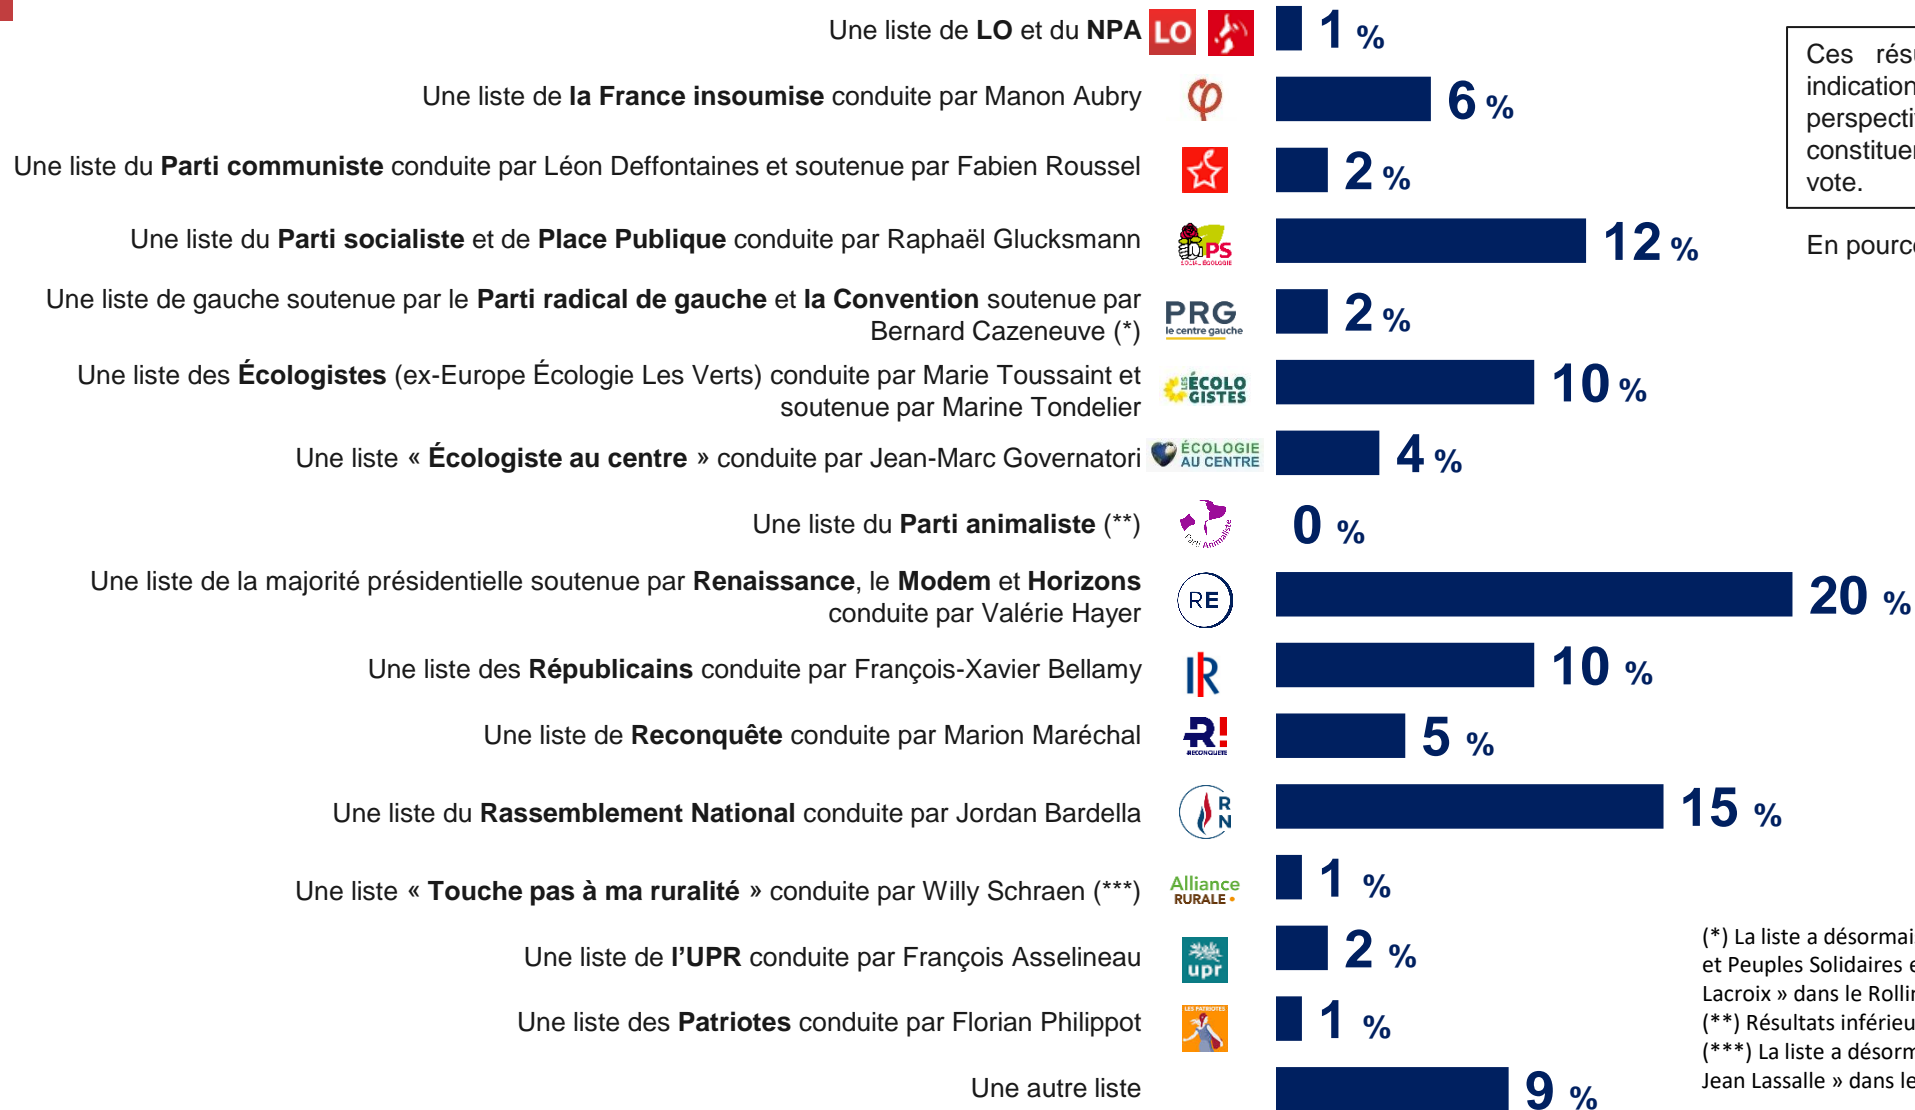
Une liste de **LO** et du **NPA** LO

1 %

Une liste de **la France insoumise** conduite par Manon Aubry

6 %

Une liste du **Parti communiste** conduite par Léon Deffontaines et soutenue par Fabien Roussel

2 %

Une liste du **Parti socialiste** et de **Place Publique** conduite par Raphaël Glucksmann

PS

12 %

Une liste de gauche soutenue par le **Parti radical de gauche** et **la Convention** soutenue par Bernard Cazeneuve (*)

PRG le centre gauche

2 %

Une liste des **Écologistes** (ex-Europe Écologie Les Verts) conduite par Marie Toussaint et soutenue par Marine Tondelier

LES ÉCOLOGISTES

10 %

Une liste « **Écologiste au centre** » conduite par Jean-Marc Governatori

ÉCOLOGIE AU CENTRE

4 %

Une liste du **Parti animaliste** (**)

Parti Animaliste

0 %

Une liste de la majorité présidentielle soutenue par **Renaissance**, le **Modem** et **Horizons** conduite par Valérie Hayer

RE

20 %

Une liste des **Républicains** conduite par François-Xavier Bellamy

LR

10 %

Une liste de **Reconquête** conduite par Marion Maréchal

R! RECONQUÊTE

5 %

Une liste du **Rassemblement National** conduite par Jordan Bardella

RN

15 %

Une liste « **Touche pas à ma ruralité** » conduite par Willy Schraen (***)

Alliance RURALE

1 %

Une liste de **l'UPR** conduite par François Asselineau

upr

2 %

Une liste des **Patriotes** conduite par Florian Philippot

LES PATRIOTES

1 %

Une autre liste

9 %

Ces rés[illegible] indication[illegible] perspecti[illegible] constitue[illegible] vote.

En pourc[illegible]

(*) La liste a désormai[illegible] et Peuples Solidaires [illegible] Lacroix » dans le Rollin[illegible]
(**) Résultats inférieu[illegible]
(***) La liste a désorm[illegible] Jean Lassalle » dans le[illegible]